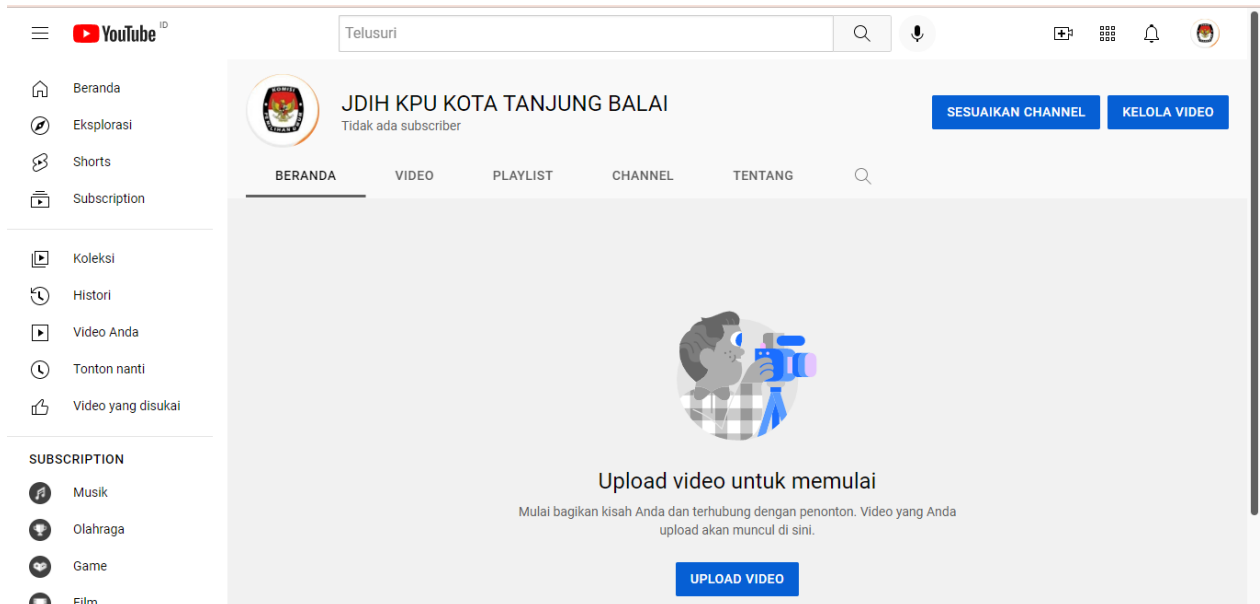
YouTube ID

Telusuri

Beranda
Eksplorasi
Shorts
Subscription

Koleksi
Histori
Video Anda
Tonton nanti
Video yang disukai

SUBSCRIPTION
Musik
Olahraga
Game
Film

JDIH KPU KOTA TANJUNG BALAI
Tidak ada subscriber

SESUAIKAN CHANNEL
KELOLA VIDEO

BERANDA
VIDEO
PLAYLIST
CHANNEL
TENTANG

Upload video untuk memulai

Mulai bagikan kisah Anda dan terhubung dengan penonton. Video yang Anda upload akan muncul di sini.

UPLOAD VIDEO